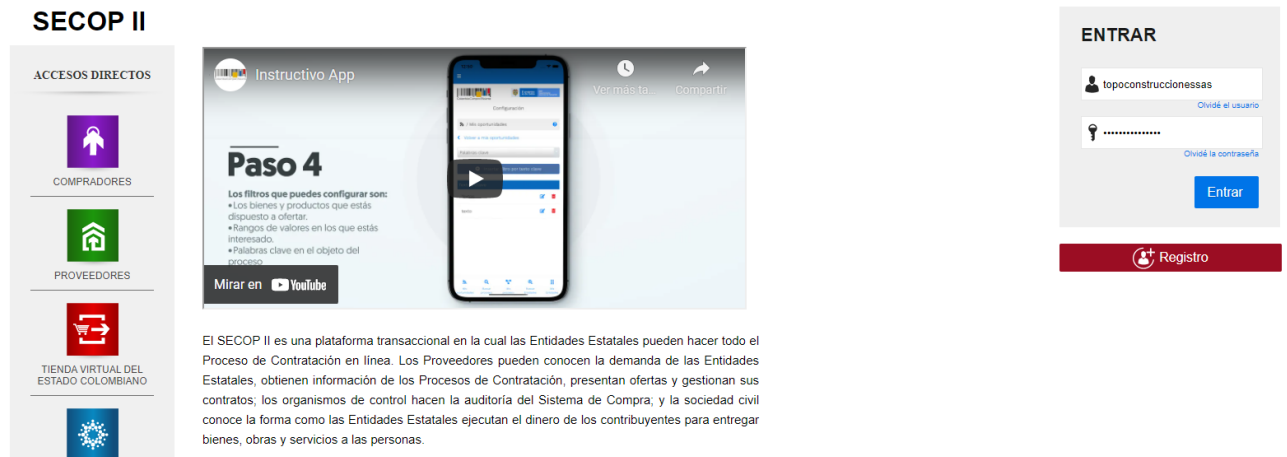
SECOP II

ACCESOS DIRECTOS

COMPRADORES

PROVEEDORES

TIENDA VIRTUAL DEL ESTADO COLOMBIANO

Instructivo App

Ver más ta...

Compartir

Configuración

Paso 4

Los filtros que puedes configurar son:
•Los bienes y productos que estás dispuesto a ofertar.
•Rangos de valores en los que estás interesado.
•Palabras clave en el objeto del proceso

Mirar en YouTube

El SECOP II es una plataforma transaccional en la cual las Entidades Estatales pueden hacer todo el Proceso de Contratación en línea. Los Proveedores pueden conocen la demanda de las Entidades Estatales, obtienen información de los Procesos de Contratación, presentan ofertas y gestionan sus contratos; los organismos de control hacen la auditoría del Sistema de Compra; y la sociedad civil conoce la forma como las Entidades Estatales ejecutan el dinero de los contribuyentes para entregar bienes, obras y servicios a las personas.

ENTRAR

topoconstruccionessas

Olvidé el usuario

•••••••••••••••

Olvidé la contraseña

Entrar

Registro